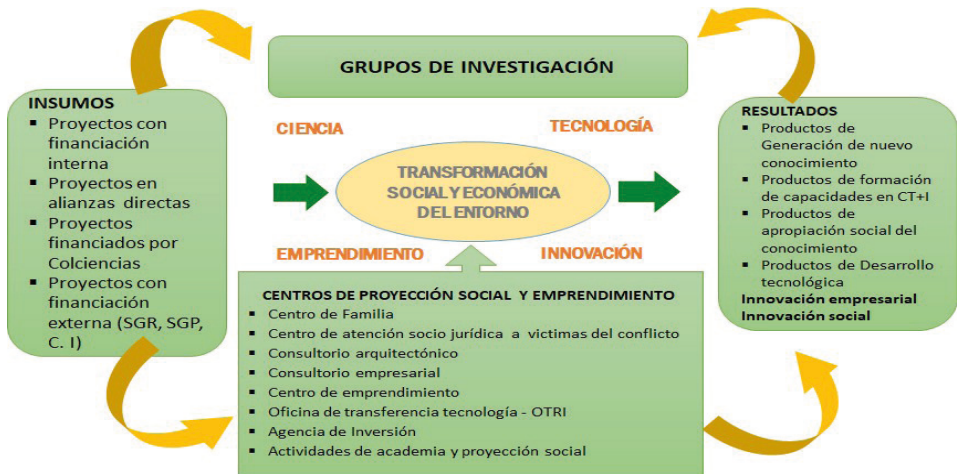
GRUPOS DE INVESTIGACIÓN

INSUMOS
- Proyectos con financiación interna
- Proyectos en alianzas directas
- Proyectos financiados por Colciencias
- Proyectos con financiación externa (SGR, SGP, C. I)

CIENCIA

TECNOLOGÍA

TRANSFORMACIÓN SOCIAL Y ECONÓMICA DEL ENTORNO

EMPRENDIMIENTO

INNOVACIÓN

RESULTADOS
- Productos de Generación de nuevo conocimiento
- Productos de formación de capacidades en CT+I
- Productos de apropiación social del conocimiento
- Productos de Desarrollo tecnológica

Innovación empresarial
Innovación social

CENTROS DE PROYECCIÓN SOCIAL Y EMPRENDIMIENTO
- Centro de Familia
- Centro de atención socio jurídica a victimas del conflicto
- Consultorio arquitectónico
- Consultorio empresarial
- Centro de emprendimiento
- Oficina de transferencia tecnología - OTRI
- Agencia de Inversión
- Actividades de academia y proyección social